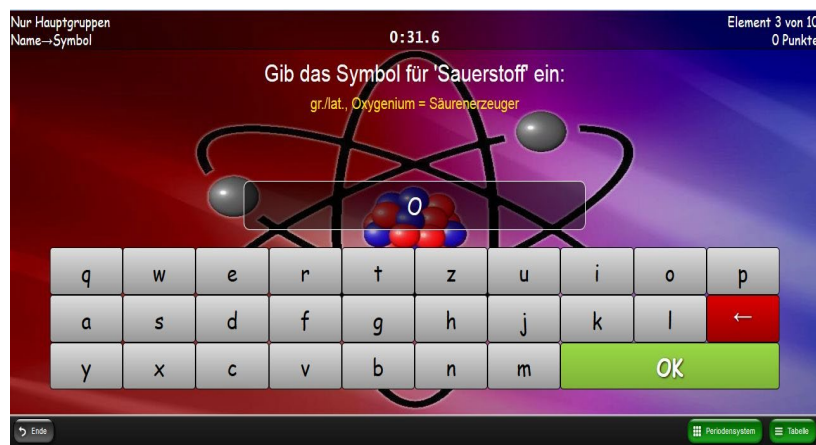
Nur Hauptgruppen
Name→Symbol

0:31.6

Element 3 von 10
0 Punkte

Gib das Symbol für 'Sauerstoff' ein:

gr./lat., Oxygenium = Säurenerzeuger

O

| q | w | e | r | t | z | u | i | o | p |
|---|---|---|---|---|---|---|---|---|---|
| a | s | d | f | g | h | j | k | l | ← |
| y | x | c | v | b | n | m | OK | | |

Ende

Periodensystem

Tabelle